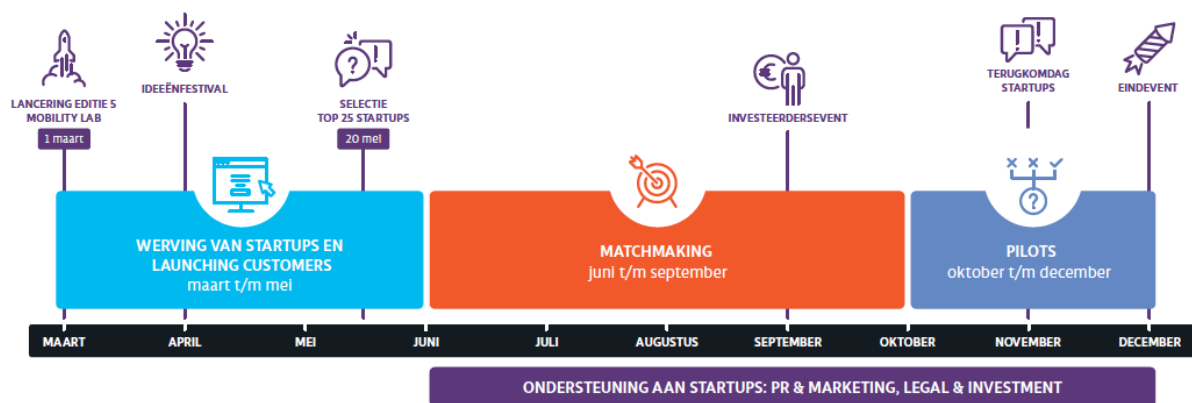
LANCERING EDITIE 5 MOBILITY LAB
1 maart

IDEEËNFESTIVAL

SELECTIE TOP 25 STARTUPS
20 mei

INVESTEERDERSEVENT

TERUGKOMDAG STARTUPS

EINDEVENT

WERVING VAN STARTUPS EN LAUNCHING CUSTOMERS
maart t/m mei

MATCHMAKING
juni t/m september

PILOTS
oktober t/m december

MAART APRIL MEI JUNI JULI AUGUSTUS SEPTEMBER OKTOBER NOVEMBER DECEMBER

ONDERSTEUNING AAN STARTUPS: PR & MARKETING, LEGAL & INVESTMENT